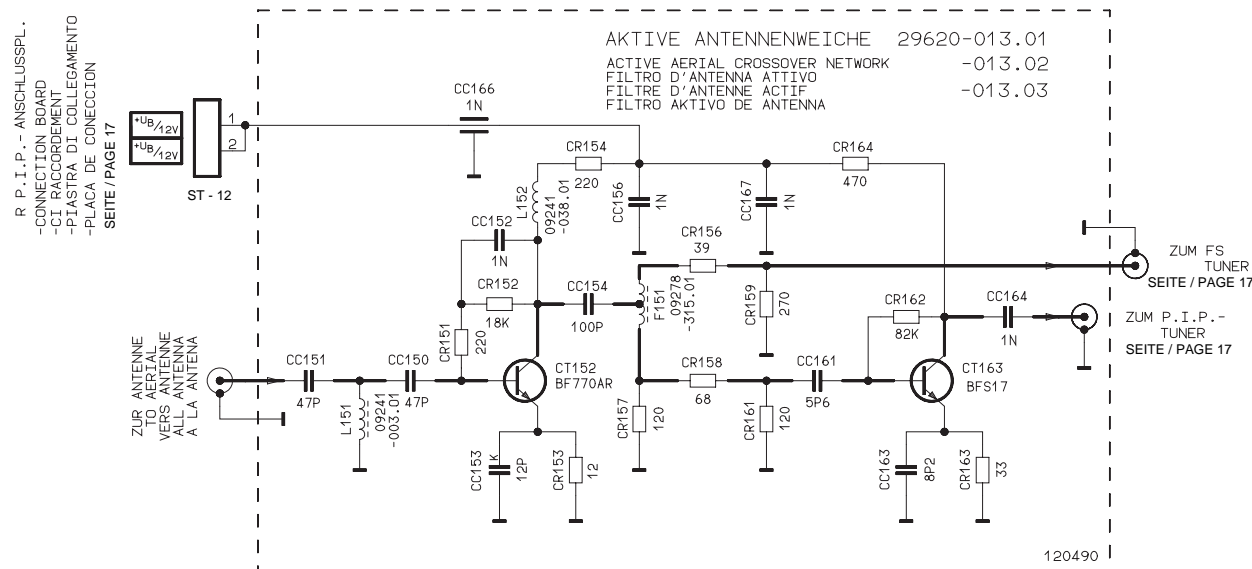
R P.I.P.- ANSCHLUSSPL.
-CONNECTION BOARD
-CI RACCORDEMENT
-PIASTRA DI COLLEGAMENTO
-PLACA DE CONECCION
SEITE / PAGE 17

$^{+U_B}/_{12V}$
$^{+U_B}/_{12V}$

1
2
ST - 12

AKTIVE ANTENNENWEICHE 29620-013.01
ACTIVE AERIAL CROSSOVER NETWORK -013.02
FILTRO D'ANTENNA ATTIVO
FILTRE D'ANTENNE ACTIF -013.03
FILTRO AKTIVO DE ANTENNA

CC166
1N

CR154
220

CR164
470

L152
09241
-038.01

CC156
1N

CC167
1N

CC152
1N

CR156
39

ZUM FS
TUNER
SEITE / PAGE 17

CR152
18K

CC154
100P

F151
09278
-315.01

CR159
270

CR162
82K

CC164
1N

ZUM P.I.P.-
TUNER
SEITE / PAGE 17

ZUR ANTENNE
TO AERIAL
VERS ANTENNE
ALL ANTENNA
A LA ANTENA

CC151
47P

CC150
47P

CR151
220

CT152
BF770AR

CR158
68

CC161
5P6

CT163
BFS17

L151
09241
-003.01

CR157
120

CR161
120

CC153
K
12P

CR153
12

CC163
8P2

CR163
33

120490